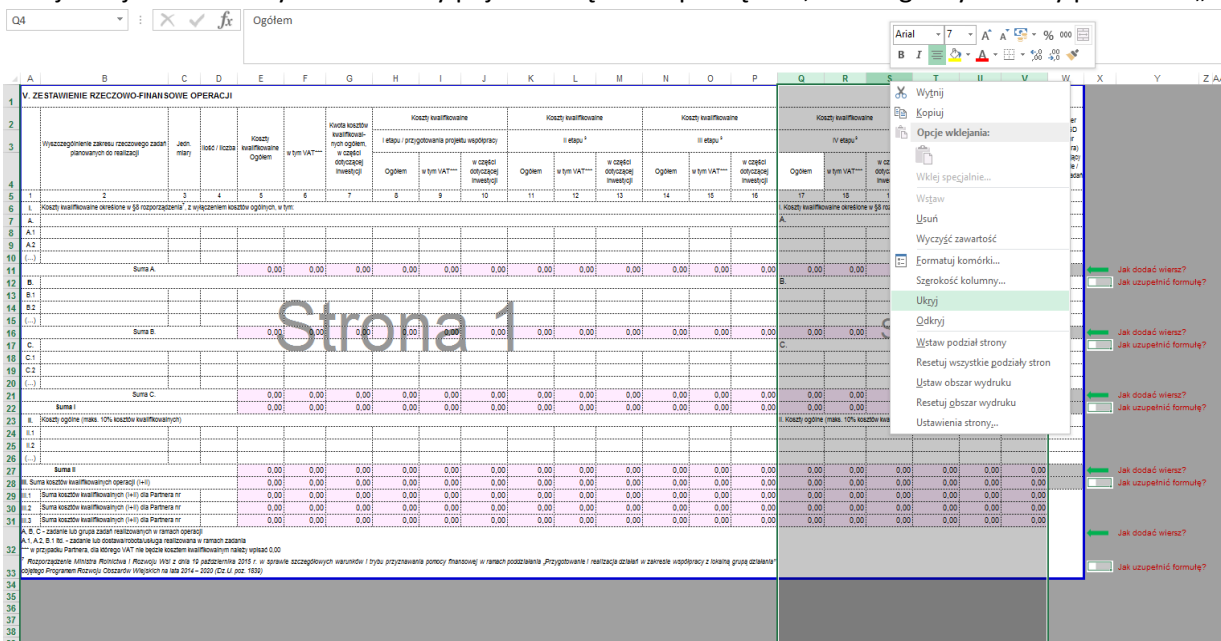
Q4 Ogółem

Arial 7 A A % 000
B I A

A B C D E F G H I J K L M N O P Q R S T U V W X Y Z A

V. ZESTAWIENIE RZECZOWO-FINANSOWE OPERACJI

| | Wyszczególnienie zakresu rzeczowego zadań planowanych do realizacji | Jedn. miary | Ilość / liczba | Koszty kwalifikowalne Ogółem | w tym VAT*** | Kwota kosztów kwalifikowalnych ogółem, w części dotyczącej inwestycji | Koszty kwalifikowalne I etapu / przygotowania projektu współpracy Ogółem | w tym VAT*** | w części dotyczącej inwestycji | Koszty kwalifikowalne II etapu ⁵ Ogółem | w tym VAT*** | w części dotyczącej inwestycji | Koszty kwalifikowalne III etapu ⁵ Ogółem | w tym VAT*** | w części dotyczącej inwestycji | Koszty kwalifikowalne IV etapu ⁵ Ogółem | w tym VAT*** |
|---|---|---|---|---|---|---|---|---|---|---|---|---|---|---|---|---|---|
| 1 | 2 | 3 | 4 | 5 | 6 | 7 | 8 | 9 | 10 | 11 | 12 | 13 | 14 | 15 | 16 | 17 | 18 |
| I. | Koszty kwalifikowalne określone w §5 rozporządzenia*, z wyłączeniem kosztów ogólnych, w tym: | | | | | | | | | | | | | | | | |
| A. | | | | | | | | | | | | | | | | | |
| A.1 | | | | | | | | | | | | | | | | | |
| A.2 | | | | | | | | | | | | | | | | | |
| (...) | | | | | | | | | | | | | | | | | |
| | Suma A. | | | 0,00 | 0,00 | 0,00 | 0,00 | 0,00 | 0,00 | 0,00 | 0,00 | 0,00 | 0,00 | 0,00 | 0,00 | 0,00 | 0,00 |
| B. | | | | | | | | | | | | | | | | | |
| B.1 | | | | | | | | | | | | | | | | | |
| B.2 | | | | | | | | | | | | | | | | | |
| (...) | | | | | | | | | | | | | | | | | |
| | Suma B. | | | 0,00 | | | | 0,00 | 0,00 | 0,00 | 0,00 | 0,00 | 0,00 | 0,00 | 0,00 | 0,00 | 0,00 |
| C. | | | | | | | | | | | | | | | | | |
| C.1 | | | | | | | | | | | | | | | | | |
| C.2 | | | | | | | | | | | | | | | | | |
| (...) | | | | | | | | | | | | | | | | | |
| | Suma C. | | | 0,00 | 0,00 | 0,00 | 0,00 | 0,00 | 0,00 | 0,00 | 0,00 | 0,00 | 0,00 | 0,00 | 0,00 | 0,00 | 0,00 |
| | Suma I | | | 0,00 | 0,00 | 0,00 | 0,00 | 0,00 | 0,00 | 0,00 | 0,00 | 0,00 | 0,00 | 0,00 | 0,00 | 0,00 | 0,00 |
| II. | Koszty ogólne (maks. 10% kosztów kwalifikowalnych) | | | | | | | | | | | | | | | | |
| II.1 | | | | | | | | | | | | | | | | | |
| II.2 | | | | | | | | | | | | | | | | | |
| (...) | | | | | | | | | | | | | | | | | |
| | Suma II | | | 0,00 | 0,00 | 0,00 | 0,00 | 0,00 | 0,00 | 0,00 | 0,00 | 0,00 | 0,00 | 0,00 | 0,00 | 0,00 | 0,00 |
| III. | Suma kosztów kwalifikowalnych operacji (I+II) | | | 0,00 | 0,00 | 0,00 | 0,00 | 0,00 | 0,00 | 0,00 | 0,00 | 0,00 | 0,00 | 0,00 | 0,00 | 0,00 | 0,00 |
| III.1 | Suma kosztów kwalifikowalnych (I+II) dla Partnera nr | | | 0,00 | 0,00 | 0,00 | 0,00 | 0,00 | 0,00 | 0,00 | 0,00 | 0,00 | 0,00 | 0,00 | 0,00 | 0,00 | 0,00 |
| III.2 | Suma kosztów kwalifikowalnych (I+II) dla Partnera nr | | | 0,00 | 0,00 | 0,00 | 0,00 | 0,00 | 0,00 | 0,00 | 0,00 | 0,00 | 0,00 | 0,00 | 0,00 | 0,00 | 0,00 |
| III.3 | Suma kosztów kwalifikowalnych (I+II) dla Partnera nr | | | 0,00 | 0,00 | 0,00 | 0,00 | 0,00 | 0,00 | 0,00 | 0,00 | 0,00 | 0,00 | 0,00 | 0,00 | 0,00 | 0,00 |

A, B, C - zadanie lub grupa zadań realizowanych w ramach operacji
A.1, A.2, B.1 itd. - zadanie lub dostawa/robota/usługa realizowana w ramach zadania
*** w przypadku Partnera, dla którego VAT nie będzie kosztem kwalifikowalnym należy wpisać 0,00
* Rozporządzenie Ministra Rolnictwa i Rozwoju Wsi z dnia 19 października 2015 r. w sprawie szczegółowych warunków i trybu przyznawania pomocy finansowej w ramach poddziałania „Przygotowanie i realizacja działań w zakresie współpracy z lokalną grupą działania" objętego Programem Rozwoju Obszarów Wiejskich na lata 2014 – 2020 (Dz.U. poz. 1839)

Strona 1

I. Koszty kwalifikowalne określone w §5 rozporz
A.
B.
C.
II. Koszty ogólne (maks. 10% kosztów kwa

Wytnij
Kopiuj
Opcje wklejania:
Wklej specjalnie...
Wstaw
Usuń
Wyczyść zawartość
Formatuj komórki...
Szerokość kolumny...
Ukryj
Odkryj
Wstaw podział strony
Resetuj wszystkie podziały stron
Ustaw obszar wydruku
Resetuj obszar wydruku
Ustawienia strony...

Jak dodać wiersz?
Jak uzupełnić formułę?
Jak dodać wiersz?
Jak uzupełnić formułę?
Jak dodać wiersz?
Jak uzupełnić formułę?
Jak dodać wiersz?
Jak uzupełnić formułę?
Jak dodać wiersz?
Jak uzupełnić formułę?